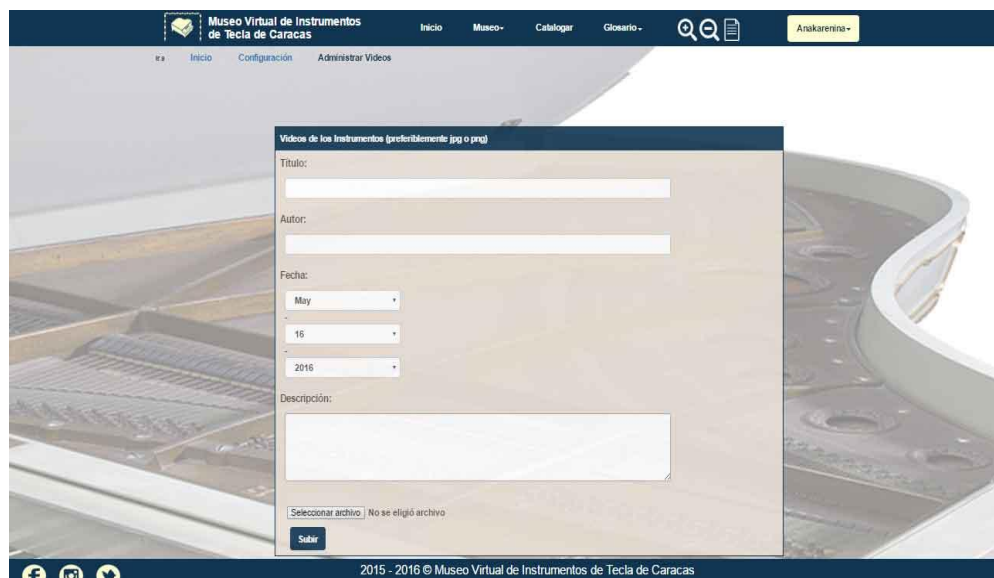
Museo Virtual de Instrumentos de Tecla de Caracas

Inicio Museo Catalogar Glosario

Anakarenina

Inicio Configuración Administrar Videos

Videos de los Instrumentos (preferiblemente jpg o png)

Titulo:

Autor:

Fecha:

May

-

16

-

2016

Descripción:

Seleccionar archivo No se eligió archivo

Subir

2015 - 2016 © Museo Virtual de Instrumentos de Tecla de Caracas